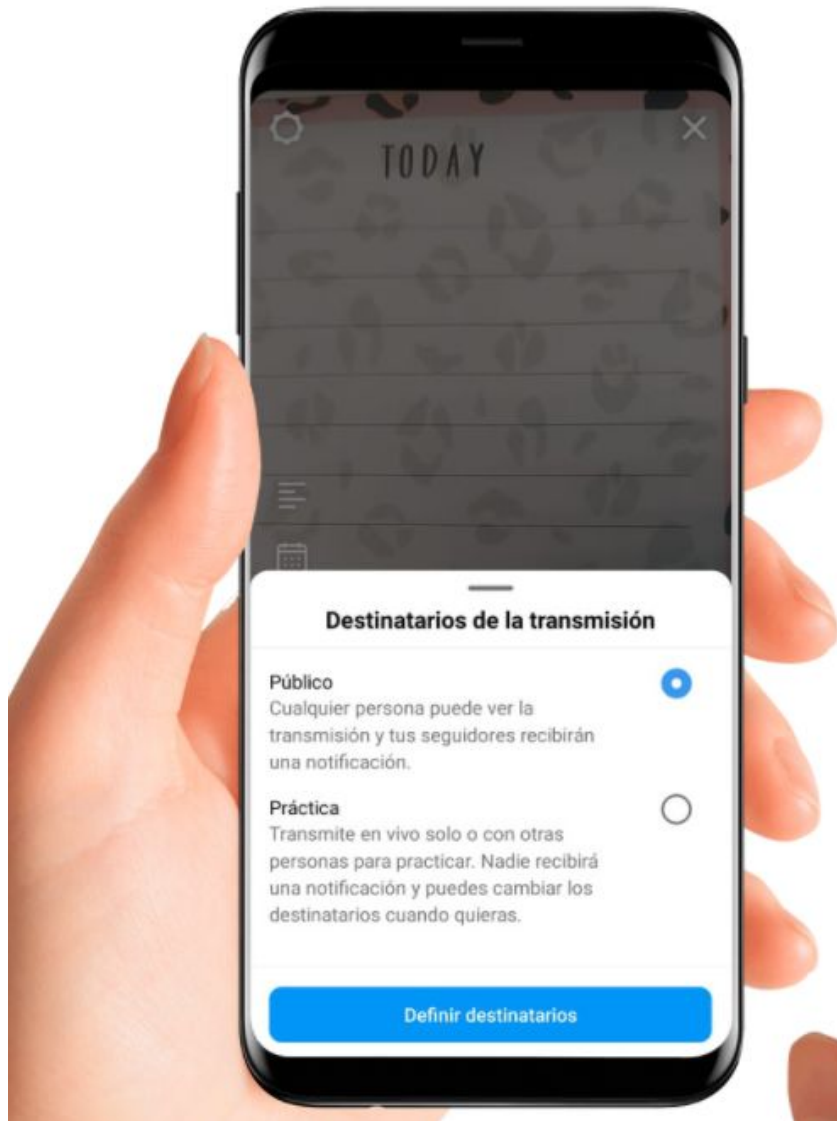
TODAY

Destinatarios de la transmisión

Público
Cualquier persona puede ver la transmisión y tus seguidores recibirán una notificación.

Práctica
Transmite en vivo solo o con otras personas para practicar. Nadie recibirá una notificación y puedes cambiar los destinatarios cuando quieras.

Definir destinatarios